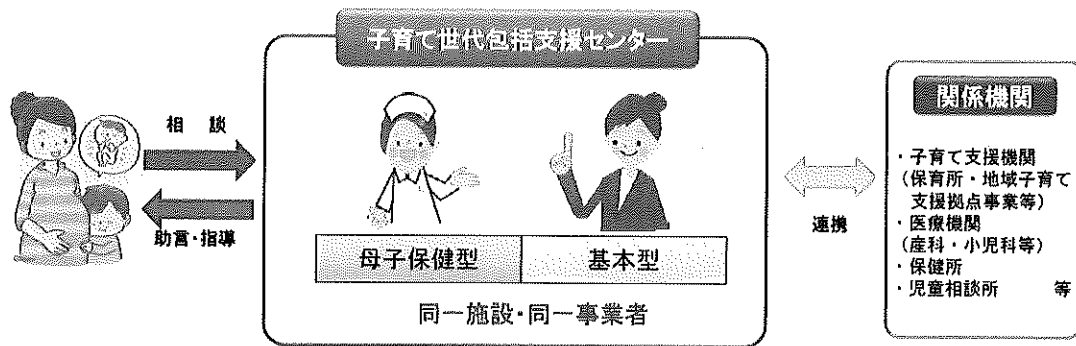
相　談

助言・指導

子育て世代包括支援センター

| 母子保健型 | 基本型 |
|---|---|

同一施設・同一事業者

連携

関係機関

・子育て支援機関（保育所・地域子育て支援拠点事業等）
・医療機関（産科・小児科等）
・保健所
・児童相談所　等